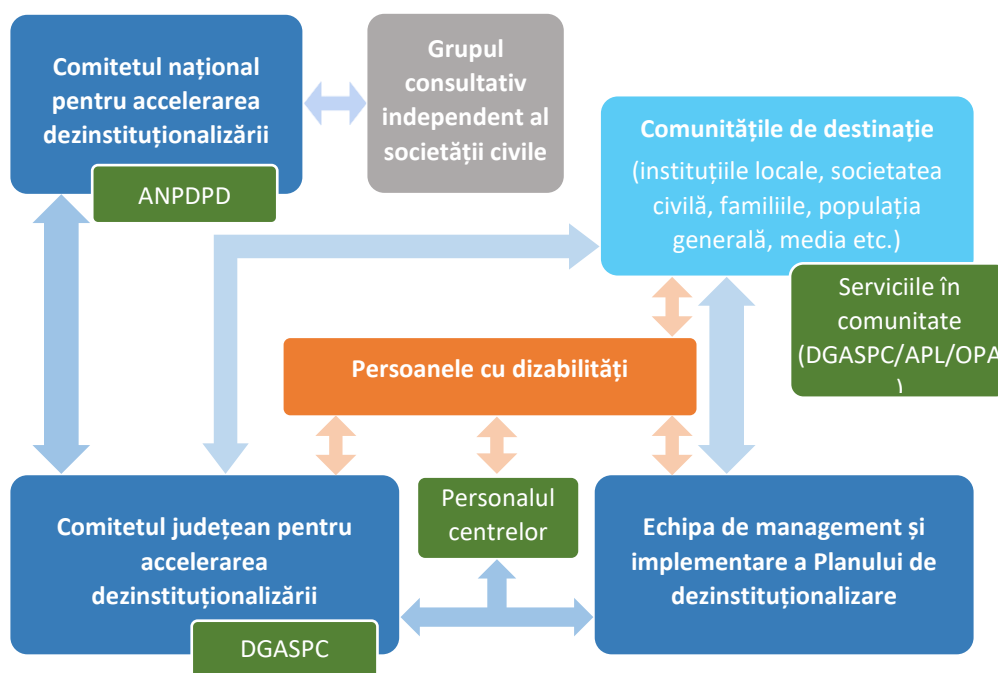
Comitetul național pentru accelerarea dezinstituționalizării

ANPDPD

Grupul consultativ independent al societății civile

Comunitățile de destinație
(instituțiile locale, societatea civilă, familiile, populația generală, media etc.)

Serviciile în comunitate (DGASPC/APL/OPA )

Persoanele cu dizabilități

Personalul centrelor

Comitetul județean pentru accelerarea dezinstituționalizării

DGASPC

Echipa de management și implementare a Planului de dezinstituționalizare